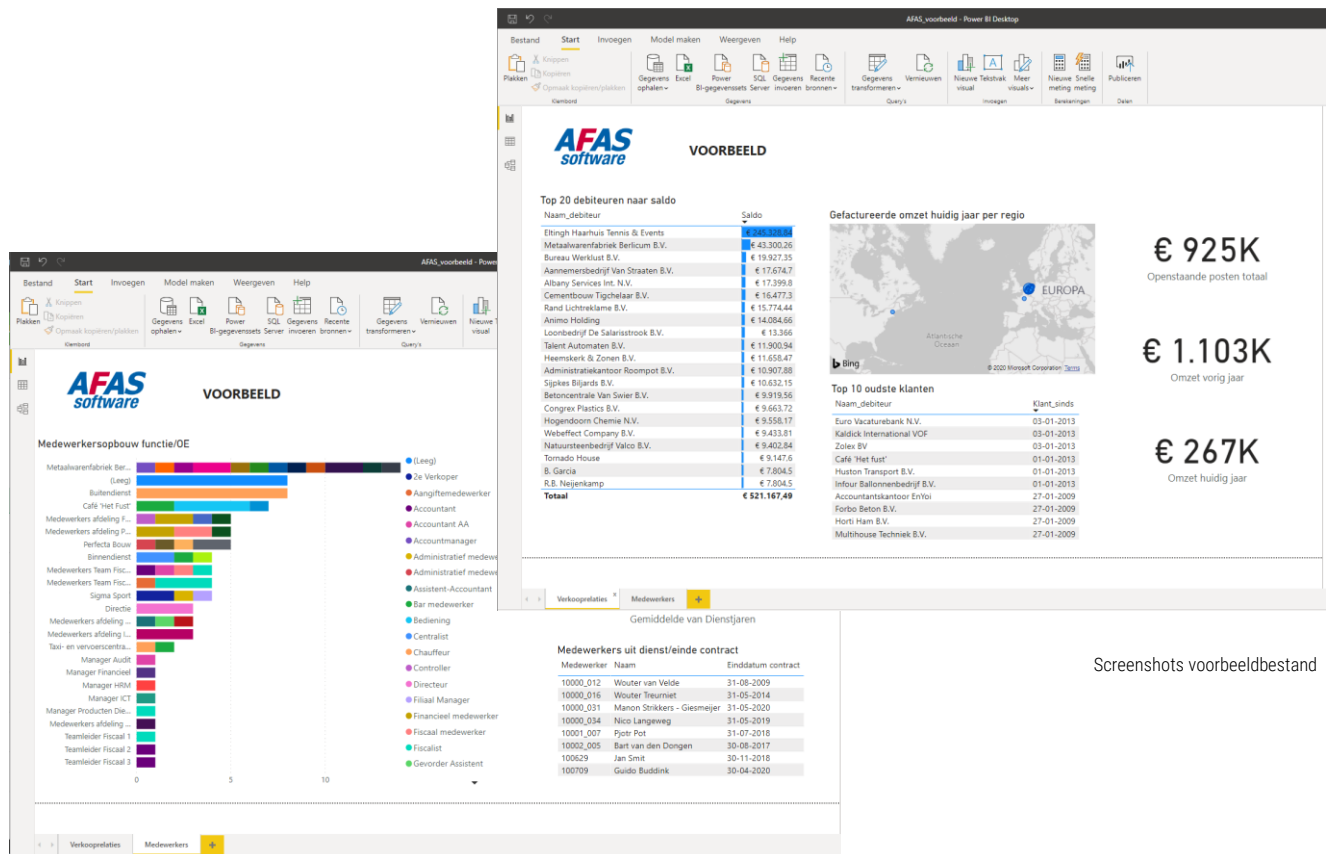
AFAS_voorbeeld - Power BI Desktop

Bestand Start Invoegen Model maken Weergeven Help

Plakken Knippen Kopiëren Opmaak kopiëren/plakken Klembord
Gegevens ophalen Excel Power BI-gegevenssets SQL Server Gegevens invoeren Recente bronnen Gegevens
Gegevens transformeren Vernieuwen Query's
Nieuwe visual Tekstvak Meer visuals Invoegen
Nieuwe meting Snelle meting Berekeningen
Publiceren Delen

AFAS software VOORBEELD

Top 20 debiteuren naar saldo

| Naam_debiteur | Saldo |
|---|---|
| Eltingh Haarhuis Tennis & Events | € 245.328,64 |
| Metaalwarenfabriek Berlicum B.V. | € 43.300,26 |
| Bureau Werklust B.V. | € 19.927,35 |
| Aannemersbedrijf Van Straaten B.V. | € 17.674,7 |
| Albany Services Int. N.V. | € 17.399,8 |
| Cementbouw Tigchelaar B.V. | € 16.477,3 |
| Rand Lichtreklame B.V. | € 15.774,44 |
| Animo Holding | € 14.084,66 |
| Loonbedrijf De Salarisstrook B.V. | € 13.366 |
| Talent Automaten B.V. | € 11.900,94 |
| Heemskerk & Zonen B.V. | € 11.658,47 |
| Administratiekantoor Roompot B.V. | € 10.907,88 |
| Sijpkes Biljards B.V. | € 10.632,15 |
| Betoncentrale Van Swier B.V. | € 9.919,56 |
| Congrex Plastics B.V. | € 9.663,72 |
| Hogendoorn Chemie N.V. | € 9.558,17 |
| Webeffect Company B.V. | € 9.433,81 |
| Natuursteenbedrijf Valco B.V. | € 9.402,84 |
| Tornado House | € 9.147,6 |
| B. Garcia | € 7.804,5 |
| R.B. Neijenkamp | € 7.804,5 |
| Totaal | € 521.167,49 |

Gefactureerde omzet huidig jaar per regio

EUROPA
Atlantische Oceaan
Bing
© 2020 Microsoft Corporation Terms

€ 925K
Openstaande posten totaal

€ 1.103K
Omzet vorig jaar

€ 267K
Omzet huidig jaar

Top 10 oudste klanten

| Naam_debiteur | Klant_sinds |
|---|---|
| Euro Vacaturebank N.V. | 03-01-2013 |
| Kaldick International VOF | 03-01-2013 |
| Zolex BV | 03-01-2013 |
| Café 'Het fust' | 01-01-2013 |
| Huston Transport B.V. | 01-01-2013 |
| Infour Ballonnenbedrijf B.V. | 01-01-2013 |
| Accountantskantoor EnYoi | 27-01-2009 |
| Forbo Beton B.V. | 27-01-2009 |
| Horti Ham B.V. | 27-01-2009 |
| Multihouse Techniek B.V. | 27-01-2009 |

Verkooprelaties Medewerkers +

AFAS_voorbeeld - Pow

Bestand Start Invoegen Model maken Weergeven Help

Plakken Knippen Kopiëren Opmaak kopiëren/plakken Klembord
Gegevens ophalen Excel Power BI-gegevenssets SQL Server Gegevens invoeren Recente bronnen Gegevens
Gegevens transformeren Vernieuwen Query's
Nieuwe visual

AFAS software VOORBEELD

Medewerkersopbouw functie/OE

Metaalwarenfabriek Ber...
(Leeg)
Buitendienst
Café 'Het Fust'
Medewerkers afdeling F...
Medewerkers afdeling P...
Perfecta Bouw
Binnendienst
Medewerkers Team Fisc...
Medewerkers Team Fisc...
Sigma Sport
Directie
Medewerkers afdeling ...
Medewerkers afdeling I...
Taxi- en vervoerscentra...
Manager Audit
Manager Financieel
Manager HRM
Manager ICT
Manager Producten Die...
Medewerkers afdeling ...
Teamleider Fiscaal 1
Teamleider Fiscaal 2
Teamleider Fiscaal 3
0 5 10

(Leeg)
2e Verkoper
Aangiftemedewerker
Accountant
Accountant AA
Accountmanager
Administratief medew
Administratief medew
Assistent-Accountant
Bar medewerker
Bediening
Centralist
Chauffeur
Controller
Directeur
Filiaal Manager
Financieel medewerker
Fiscaal medewerker
Fiscalist
Gevorder Assistent

Gemiddelde van Dienstjaren

Medewerkers uit dienst/einde contract

| Medewerker | Naam | Einddatum contract |
|---|---|---|
| 10000_012 | Wouter van Velde | 31-08-2009 |
| 10000_016 | Wouter Treurniet | 31-05-2014 |
| 10000_031 | Manon Strikkers - Giesmeijer | 31-05-2020 |
| 10000_034 | Nico Langeweg | 31-05-2019 |
| 10001_007 | Pjotr Pot | 31-07-2018 |
| 10002_005 | Bart van den Dongen | 30-08-2017 |
| 100629 | Jan Smit | 30-11-2018 |
| 100709 | Guido Buddink | 30-04-2020 |

Verkooprelaties Medewerkers +

Screenshots voorbeeldbestand